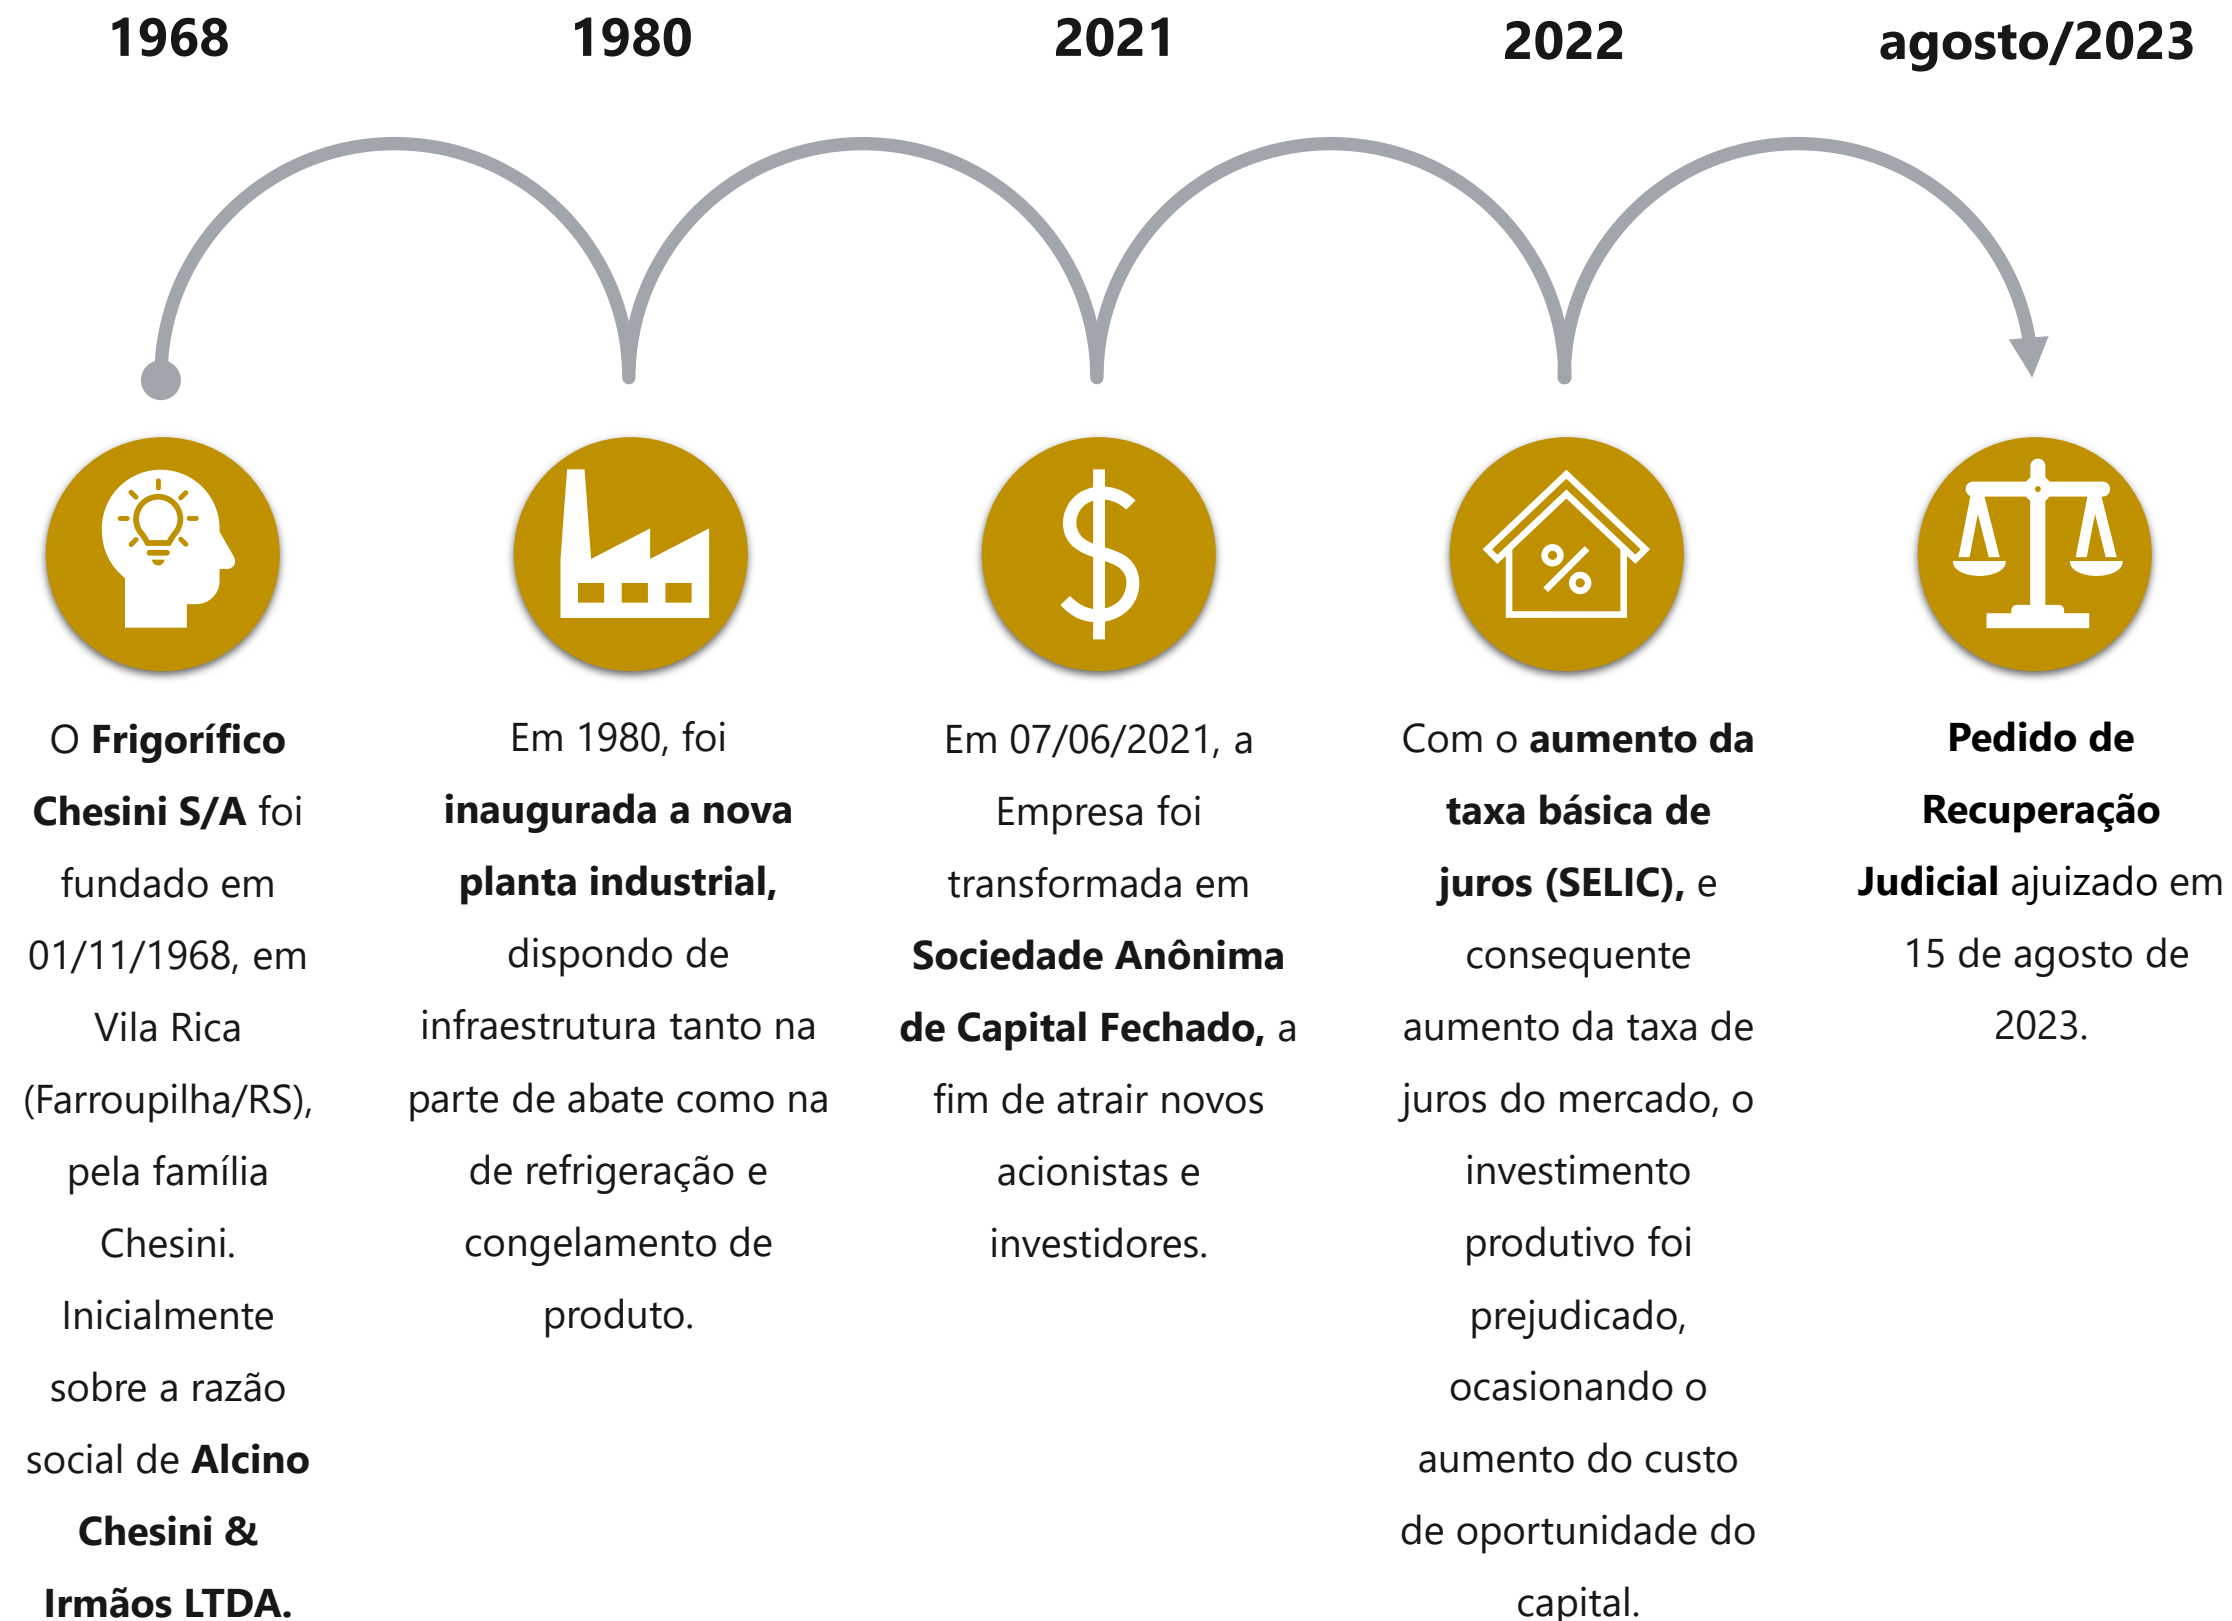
1968

O **Frigorífico Chesini S/A** foi fundado em 01/11/1968, em Vila Rica (Farroupilha/RS), pela família Chesini. Inicialmente sobre a razão social de **Alcino Chesini & Irmãos LTDA.**

1980

Em 1980, foi **inaugurada a nova planta industrial,** dispondo de infraestrutura tanto na parte de abate como na de refrigeração e congelamento de produto.

2021

Em 07/06/2021, a Empresa foi transformada em **Sociedade Anônima de Capital Fechado,** a fim de atrair novos acionistas e investidores.

2022

Com o **aumento da taxa básica de juros (SELIC),** e consequente aumento da taxa de juros do mercado, o investimento produtivo foi prejudicado, ocasionando o aumento do custo de oportunidade do capital.

agosto/2023

**Pedido de Recuperação Judicial** ajuizado em 15 de agosto de 2023.